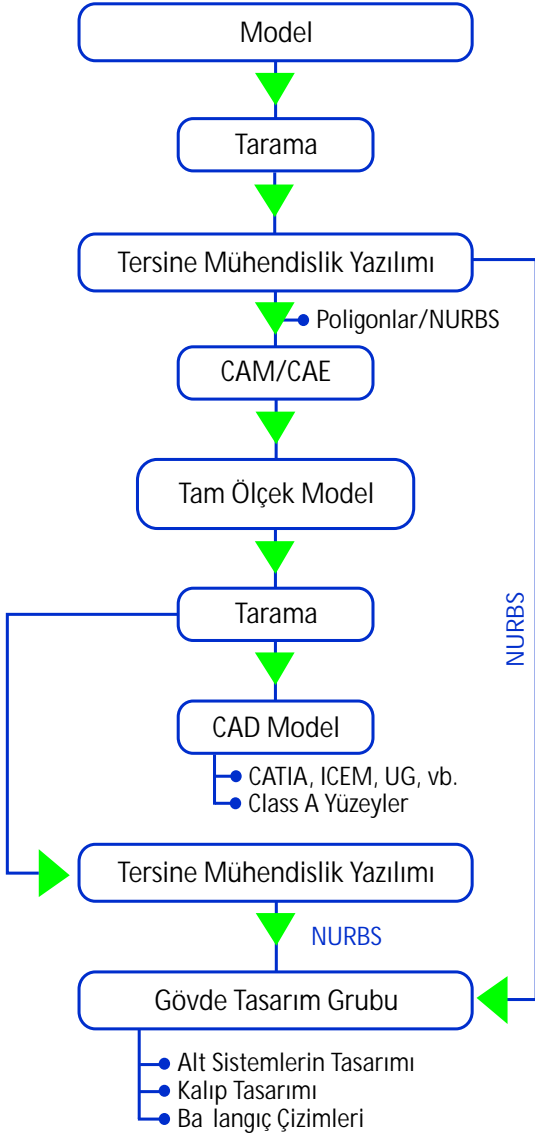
Model

Tarama

Tersine Mühendislik Yazılımı

Poligonlar/NURBS

CAM/CAE

Tam Ölçek Model

Tarama

CAD Model

CATIA, ICEM, UG, vb.

Class A Yüzeyler

Tersine Mühendislik Yazılımı

NURBS

NURBS

Gövde Tasarım Grubu

Alt Sistemlerin Tasarımı

Kalıp Tasarımı

Ba langıç Çizimleri